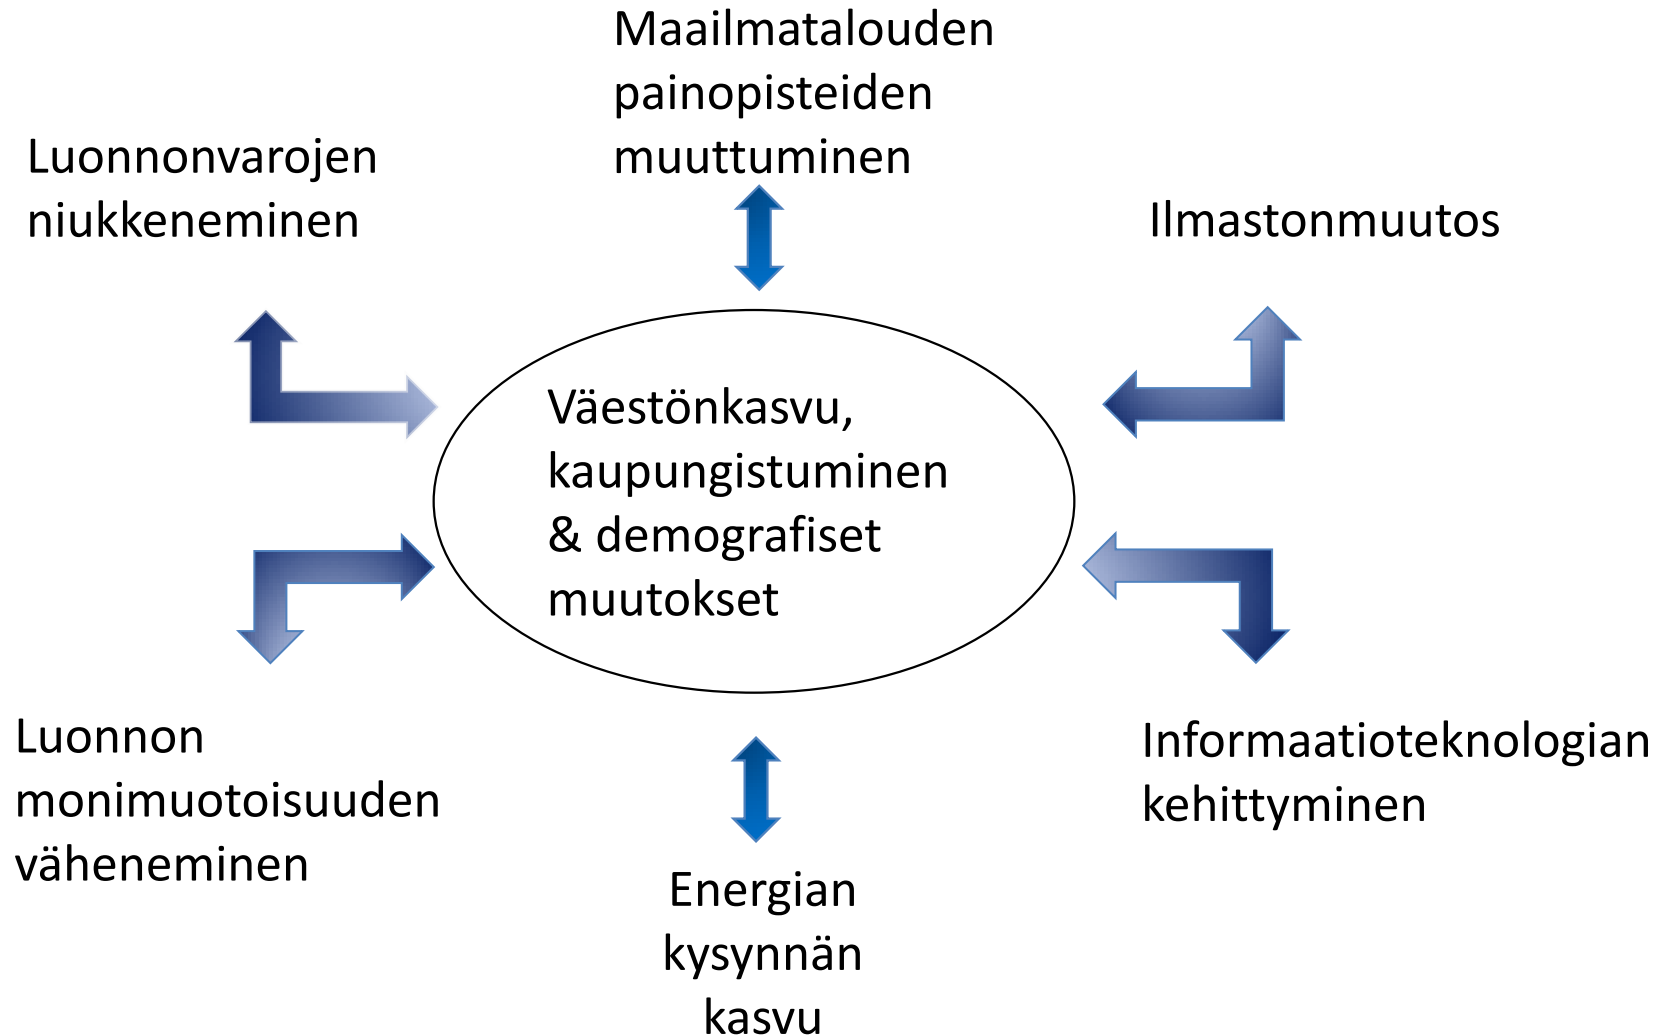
Maailmatalouden painopisteiden muuttuminen

Luonnonvarojen niukkeneminen

Ilmastonmuutos

Väestönkasvu, kaupungistuminen & demografiset muutokset

Luonnon monimuotoisuuden väheneminen

Informaatioteknologian kehittyminen

Energian kysynnän kasvu